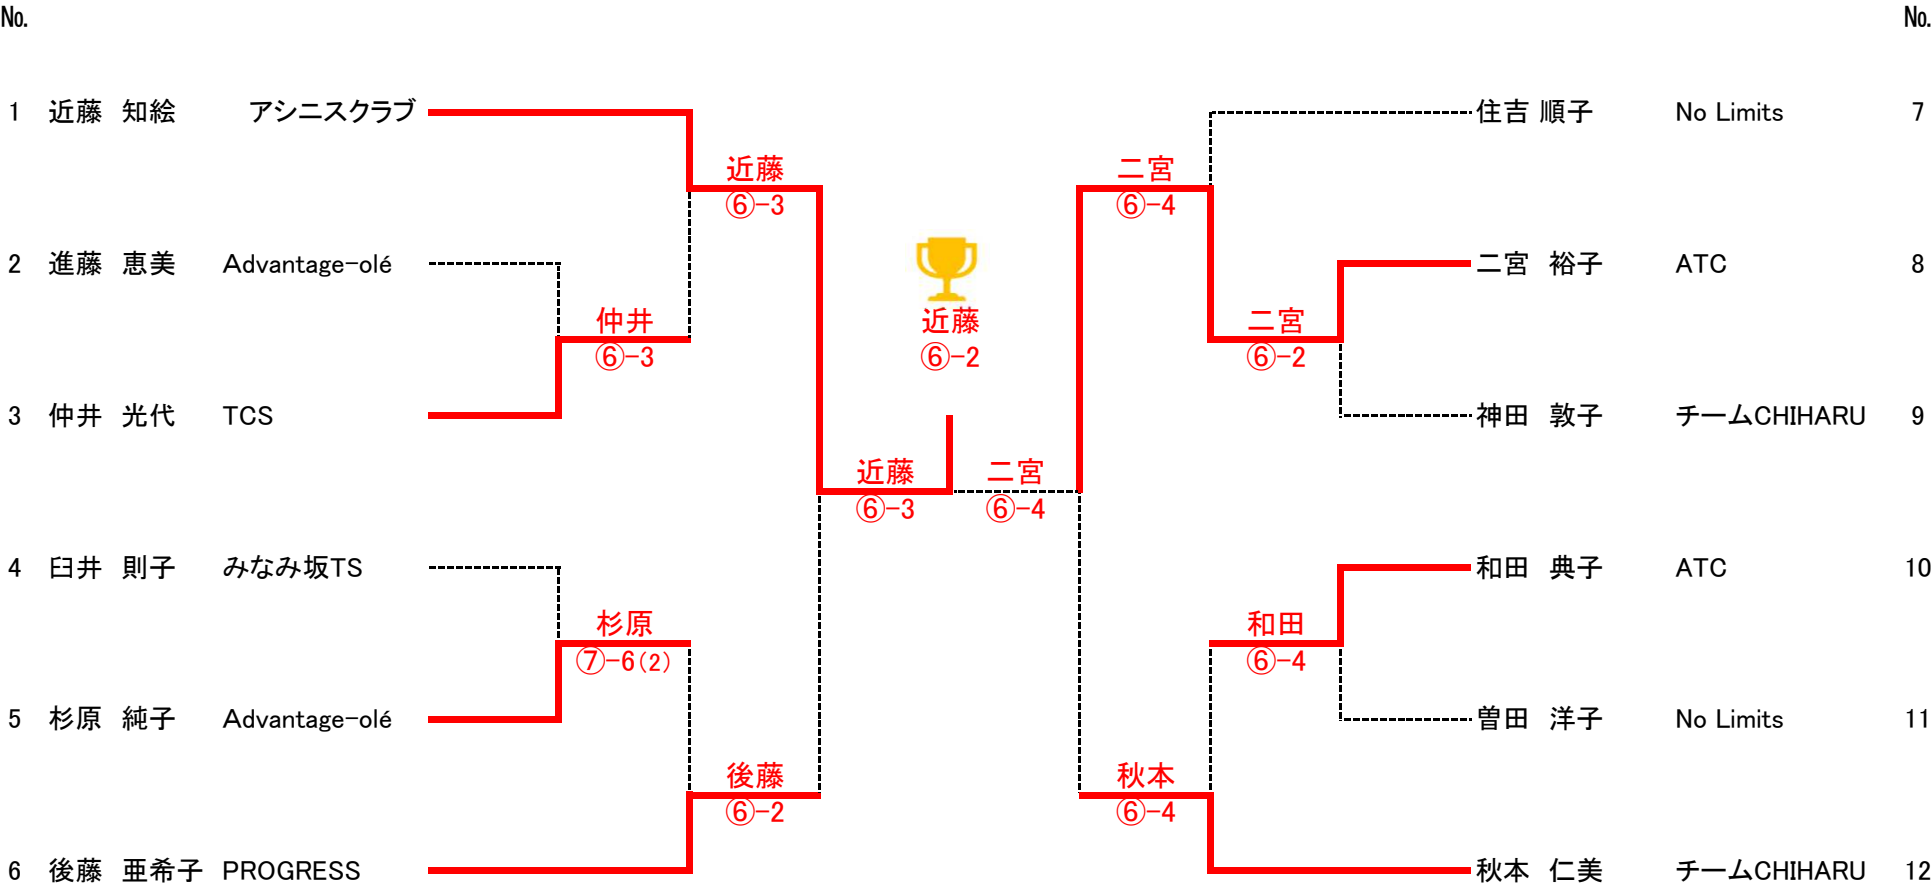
No.

No.

1 近藤 知絵 アシニスクラブ

住吉 順子 No Limits 7

近藤
⑥-3

二宮
⑥-4

2 進藤 恵美 Advantage-olé

二宮 裕子 ATC 8

仲井
⑥-3

近藤
⑥-2

二宮
⑥-2

3 仲井 光代 TCS

神田 敦子 チームCHIHARU 9

近藤
⑥-3

二宮
⑥-4

4 臼井 則子 みなみ坂TS

和田 典子 ATC 10

杉原
⑦-6(2)

和田
⑥-4

5 杉原 純子 Advantage-olé

曽田 洋子 No Limits 11

後藤
⑥-2

秋本
⑥-4

6 後藤 亜希子 PROGRESS

秋本 仁美 チームCHIHARU 12